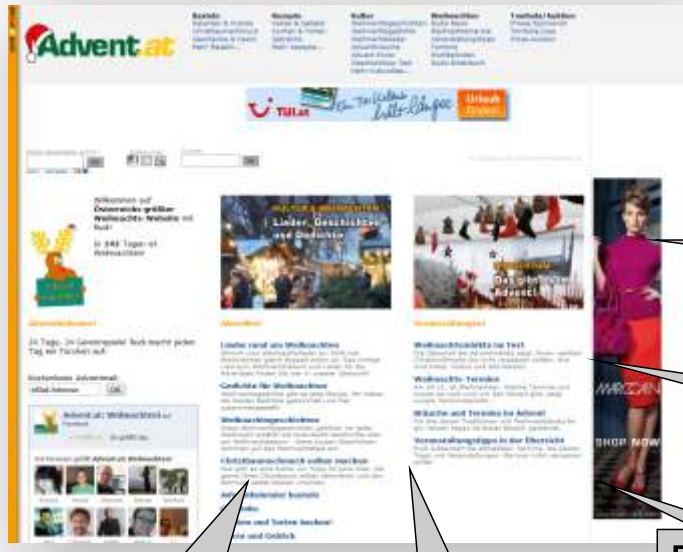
Advent.at

TUI

Willkommen auf Österreichs größter Weihnachts-Website mit Herz!

In 343 Tagen ist Weihnachten

Adventkalender!

Lieder, Geschichten und Gedichte

Weihnachtsmärkte im Test

Weihnachts-Termine

Bräuche und Termine im Advent

Veranstaltungstipps in der Übersicht

Lieder rund um Weihnachten

Gedichte für Weihnachten

Weihnachtsgeschichten

Christbaumschmuck selber machen

Advent.at: Weihnachtens

MARCCAIN

SHOP NOW